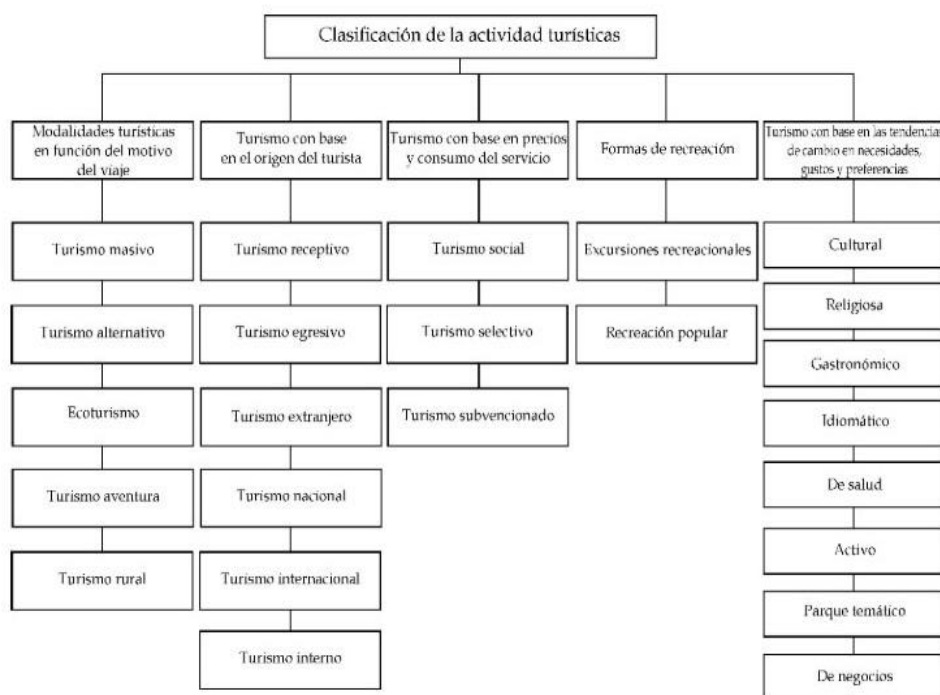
Clasificación de la actividad turísticas

Modalidades turísticas en función del motivo del viaje

Turismo masivo

Turismo alternativo

Ecoturismo

Turismo aventura

Turismo rural

Turismo con base en el origen del turista

Turismo receptivo

Turismo egresivo

Turismo extranjero

Turismo nacional

Turismo internacional

Turismo interno

Turismo con base en precios y consumo del servicio

Turismo social

Turismo selectivo

Turismo subvencionado

Formas de recreación

Excursiones recreacionales

Recreación popular

Turismo con base en las tendencia de cambio en necesidades, gustos y preferencias

Cultural

Religiosa

Gastronómico

Idiomático

De salud

Activo

Parque temático

De negocios